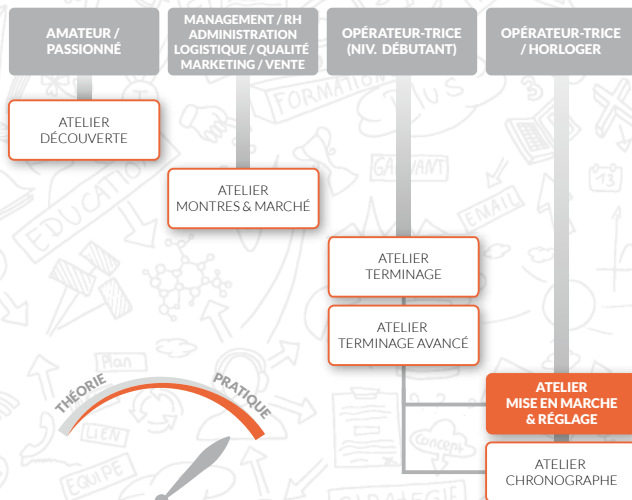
AMATEUR / PASSIONNÉ

MANAGEMENT / RH ADMINISTRATION LOGISTIQUE / QUALITÉ MARKETING / VENTE

OPÉRATEUR-TRICE (NIV. DÉBUTANT)

OPÉRATEUR-TRICE / HORLOGER

ATELIER DÉCOUVERTE

ATELIER MONTRES & MARCHÉ

ATELIER TERMINAGE

ATELIER TERMINAGE AVANCÉ

ATELIER MISE EN MARCHE & RÉGLAGE

ATELIER CHRONOGRAPHE

THÉORIE

PRATIQUE

FORMATION

EDUCATION

ENSEIGNANT

EMAIL

Plan

LIEN

EQUIPE

Concept